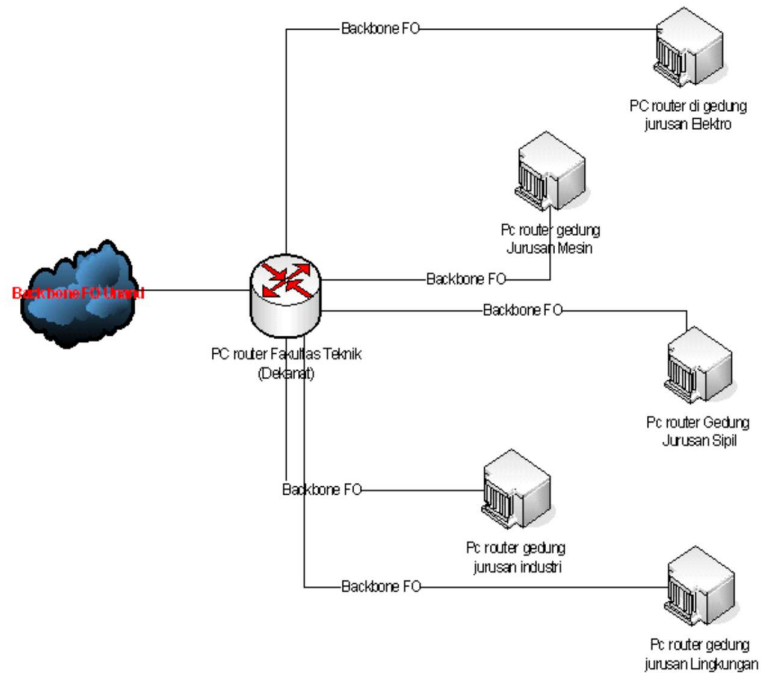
Backbone FO

PC router di gedung jurusan Elektro

Pc router gedung Jurusan Mesin

Backbone FO Unmul

Backbone FO

Backbone FO

PC router Fakultas Teknik (Dekanat)

Pc router Gedung Jurusan Sipil

Backbone FO

Pc router gedung jurusan industri

Backbone FO

Pc router gedung jurusan Lingkungan